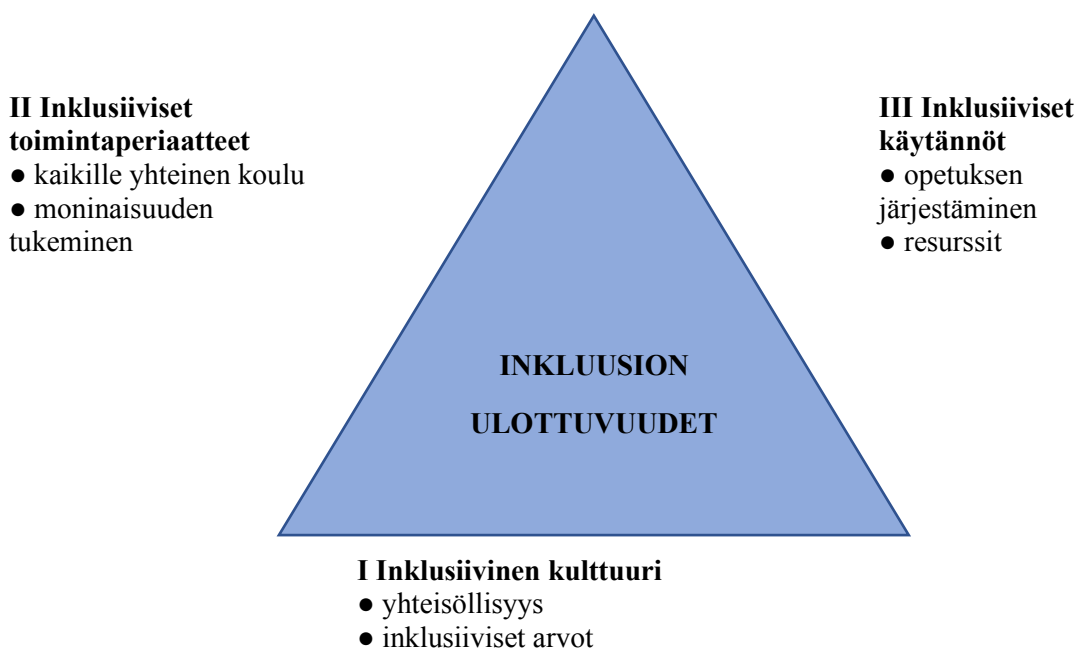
**II Inklusiiviset toimintaperiaatteet**
● kaikille yhteinen koulu
● moninaisuuden tukeminen

**III Inklusiiviset käytännöt**
● opetuksen järjestäminen
● resurssit

**INKLUUSION ULOTTUVUUDET**

**I Inklusiivinen kulttuuri**
● yhteisöllisyys
● inklusiiviset arvot